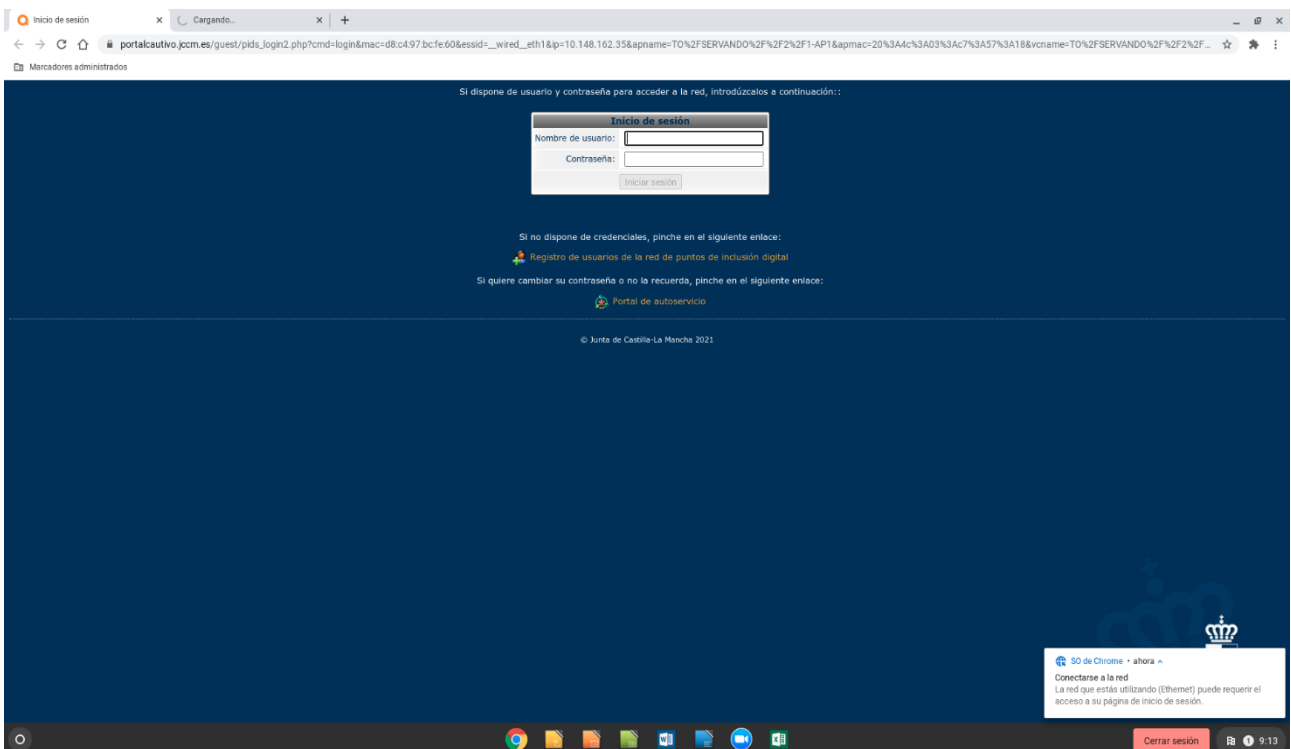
Inicio de sesión
Cargando...
portalcautivo.jccm.es/guest/pids_login2.php?cmd=login&mac=d8:c4:97:bc:fe:60&essid=_wired_eth1&ip=10.148.162.35&apname=TO%2FSERVANDO%2F%2F2%2F1-AP1&apmac=20%3A4c%3A03%3Ac7%3A57%3A18&vcname=TO%2FSERVANDO%2F%2F2%2F...
Marcadores administrados

Si dispone de usuario y contraseña para acceder a la red, introdúzcalos a continuación::

Inicio de sesión
Nombre de usuario:
Contraseña:
Iniciar sesión

Si no dispone de credenciales, pinche en el siguiente enlace:
Registro de usuarios de la red de puntos de inclusión digital
Si quiere cambiar su contraseña o no la recuerda, pinche en el siguiente enlace:
Portal de autoservicio

© Junta de Castilla-La Mancha 2021

SO de Chrome • ahora
Conectarse a la red
La red que estás utilizando (Ethernet) puede requerir el acceso a su página de inicio de sesión.

Cerrar sesión
9:13